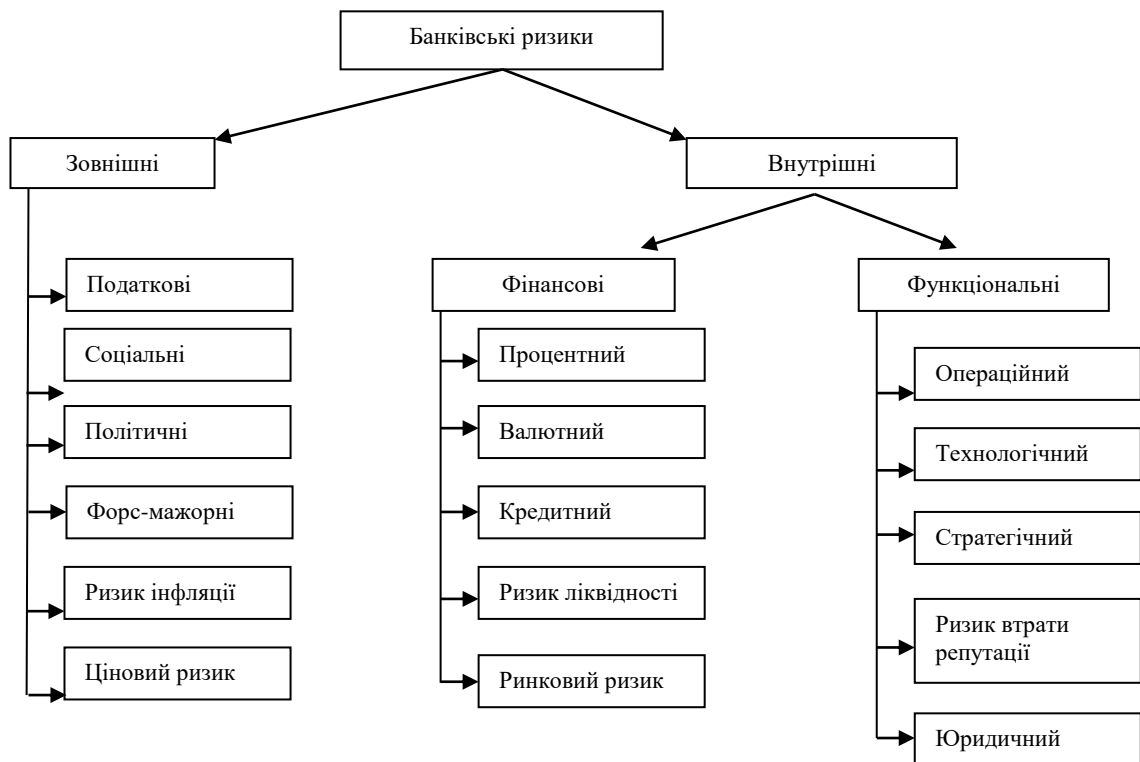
Банківські ризики

Зовнішні

Податкові

Соціальні

Політичні

Форс-мажорні

Ризик інфляції

Ціновий ризик

Внутрішні

Фінансові

Процентний

Валютний

Кредитний

Ризик ліквідності

Ринковий ризик

Функціональні

Операційний

Технологічний

Стратегічний

Ризик втрати репутації

Юридичний